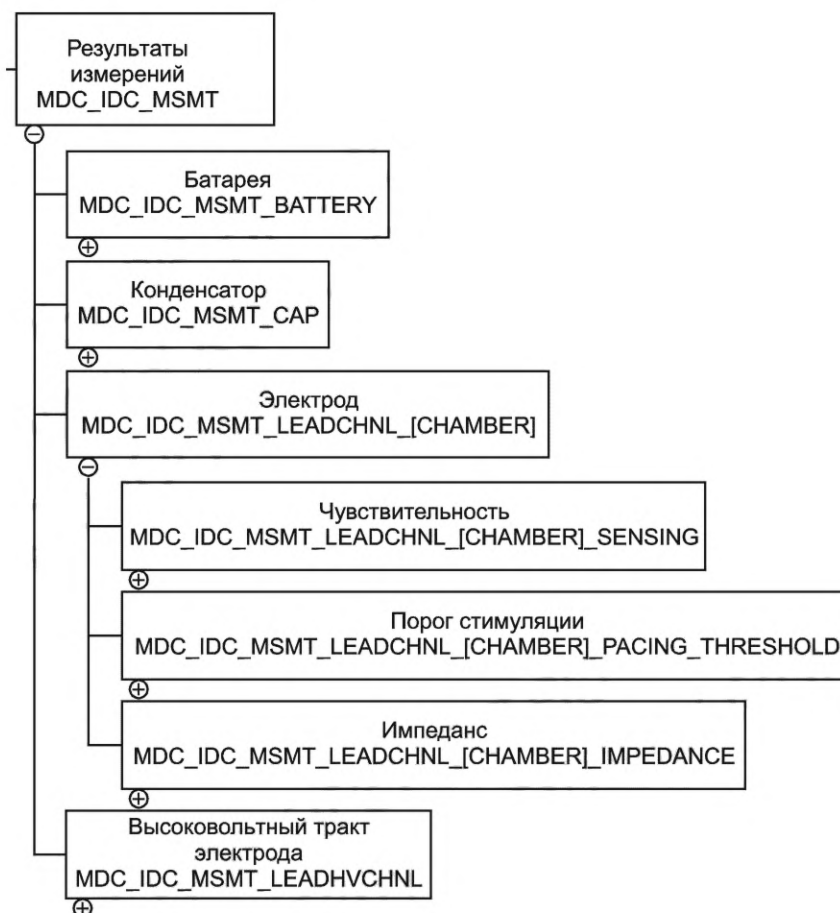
Результаты измерений
MDC_IDC_MSMT

Батарея
MDC_IDC_MSMT_BATTERY

Конденсатор
MDC_IDC_MSMT_CAP

Электрод
MDC_IDC_MSMT_LEADCHNL_[CHAMBER]

Чувствительность
MDC_IDC_MSMT_LEADCHNL_[CHAMBER]_SENSING

Порог стимуляции
MDC_IDC_MSMT_LEADCHNL_[CHAMBER]_PACING_THRESHOLD

Импеданс
MDC_IDC_MSMT_LEADCHNL_[CHAMBER]_IMPEDANCE

Высоковольтный тракт электрода
MDC_IDC_MSMT_LEADHVCHNL